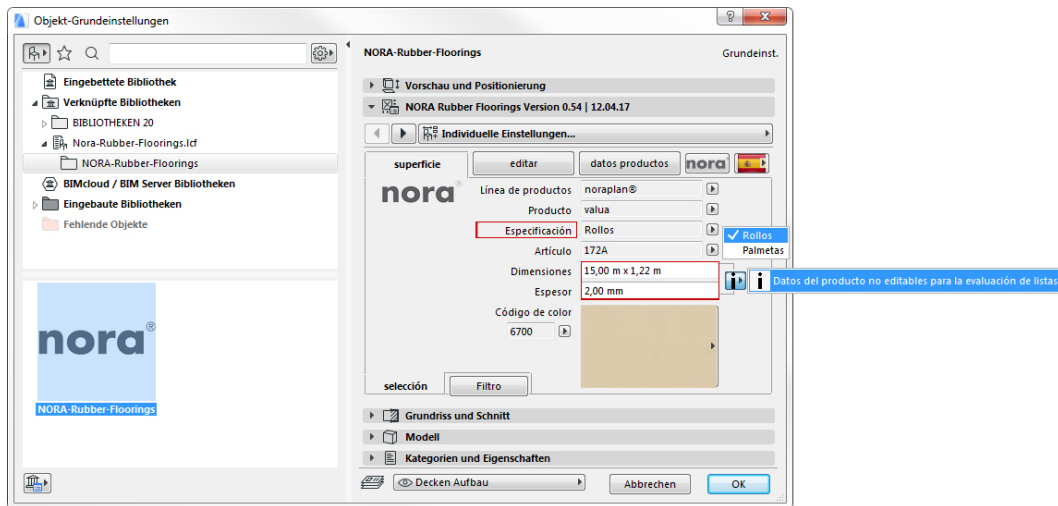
Objekt-Grundeinstellungen

?

Eingebettete Bibliothek
Verknüpfte Bibliotheken
BIBLIOTHEKEN 20
Nora-Rubber-Floorings.lcf
NORA-Rubber-Floorings
BIMcloud / BIM Server Bibliotheken
Eingebaute Bibliotheken
Fehlende Objekte

nora®
NORA-Rubber-Floorings

NORA-Rubber-Floorings
Grundeinst.

Vorschau und Positionierung
NORA Rubber Floorings Version 0.54 | 12.04.17
Individuelle Einstellungen...

superficie
editar
datos productos
nora

nora®

| | |
|---|---|
| Línea de productos | noraplan® |
| Producto | valua |
| Especificación | Rollos |
| Artículo | 172A |
| Dimensiones | 15,00 m x 1,22 m |
| Espesor | 2,00 mm |

✓ Rollos
Palmetas

Datos del producto no editables para la evaluación de listas

Código de color
6700

selección
Filtro

Grundriss und Schnitt
Modell
Kategorien und Eigenschaften

Decken Aufbau
Abbrechen
OK